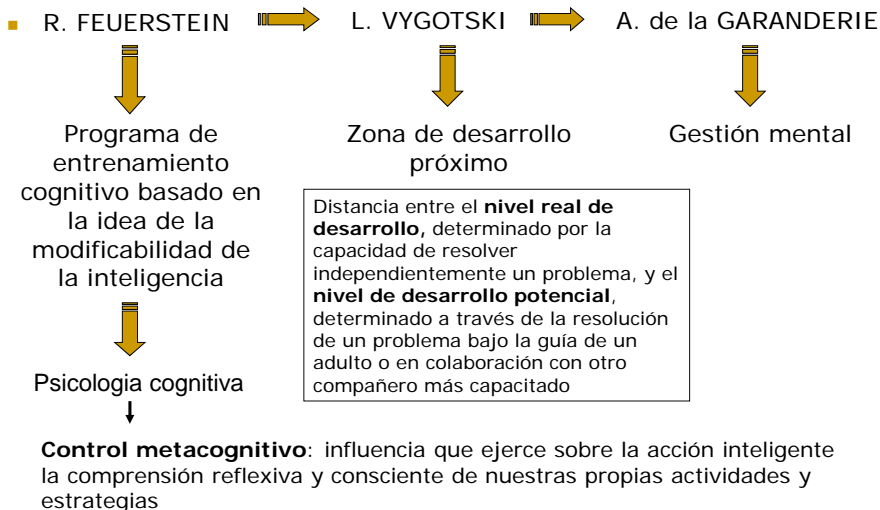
R. FEUERSTEIN

L. VYGOTSKI

A. de la GARANDERIE

Programa de entrenamiento cognitivo basado en la idea de la modificabilidad de la inteligencia

Zona de desarrollo próximo

Gestión mental

Distancia entre el **nivel real de desarrollo,** determinado por la capacidad de resolver independientemente un problema, y el **nivel de desarrollo potencial**, determinado a través de la resolución de un problema bajo la guía de un adulto o en colaboración con otro compañero más capacitado

Psicologia cognitiva

**Control metacognitivo**: influencia que ejerce sobre la acción inteligente la comprensión reflexiva y consciente de nuestras propias actividades y estrategias